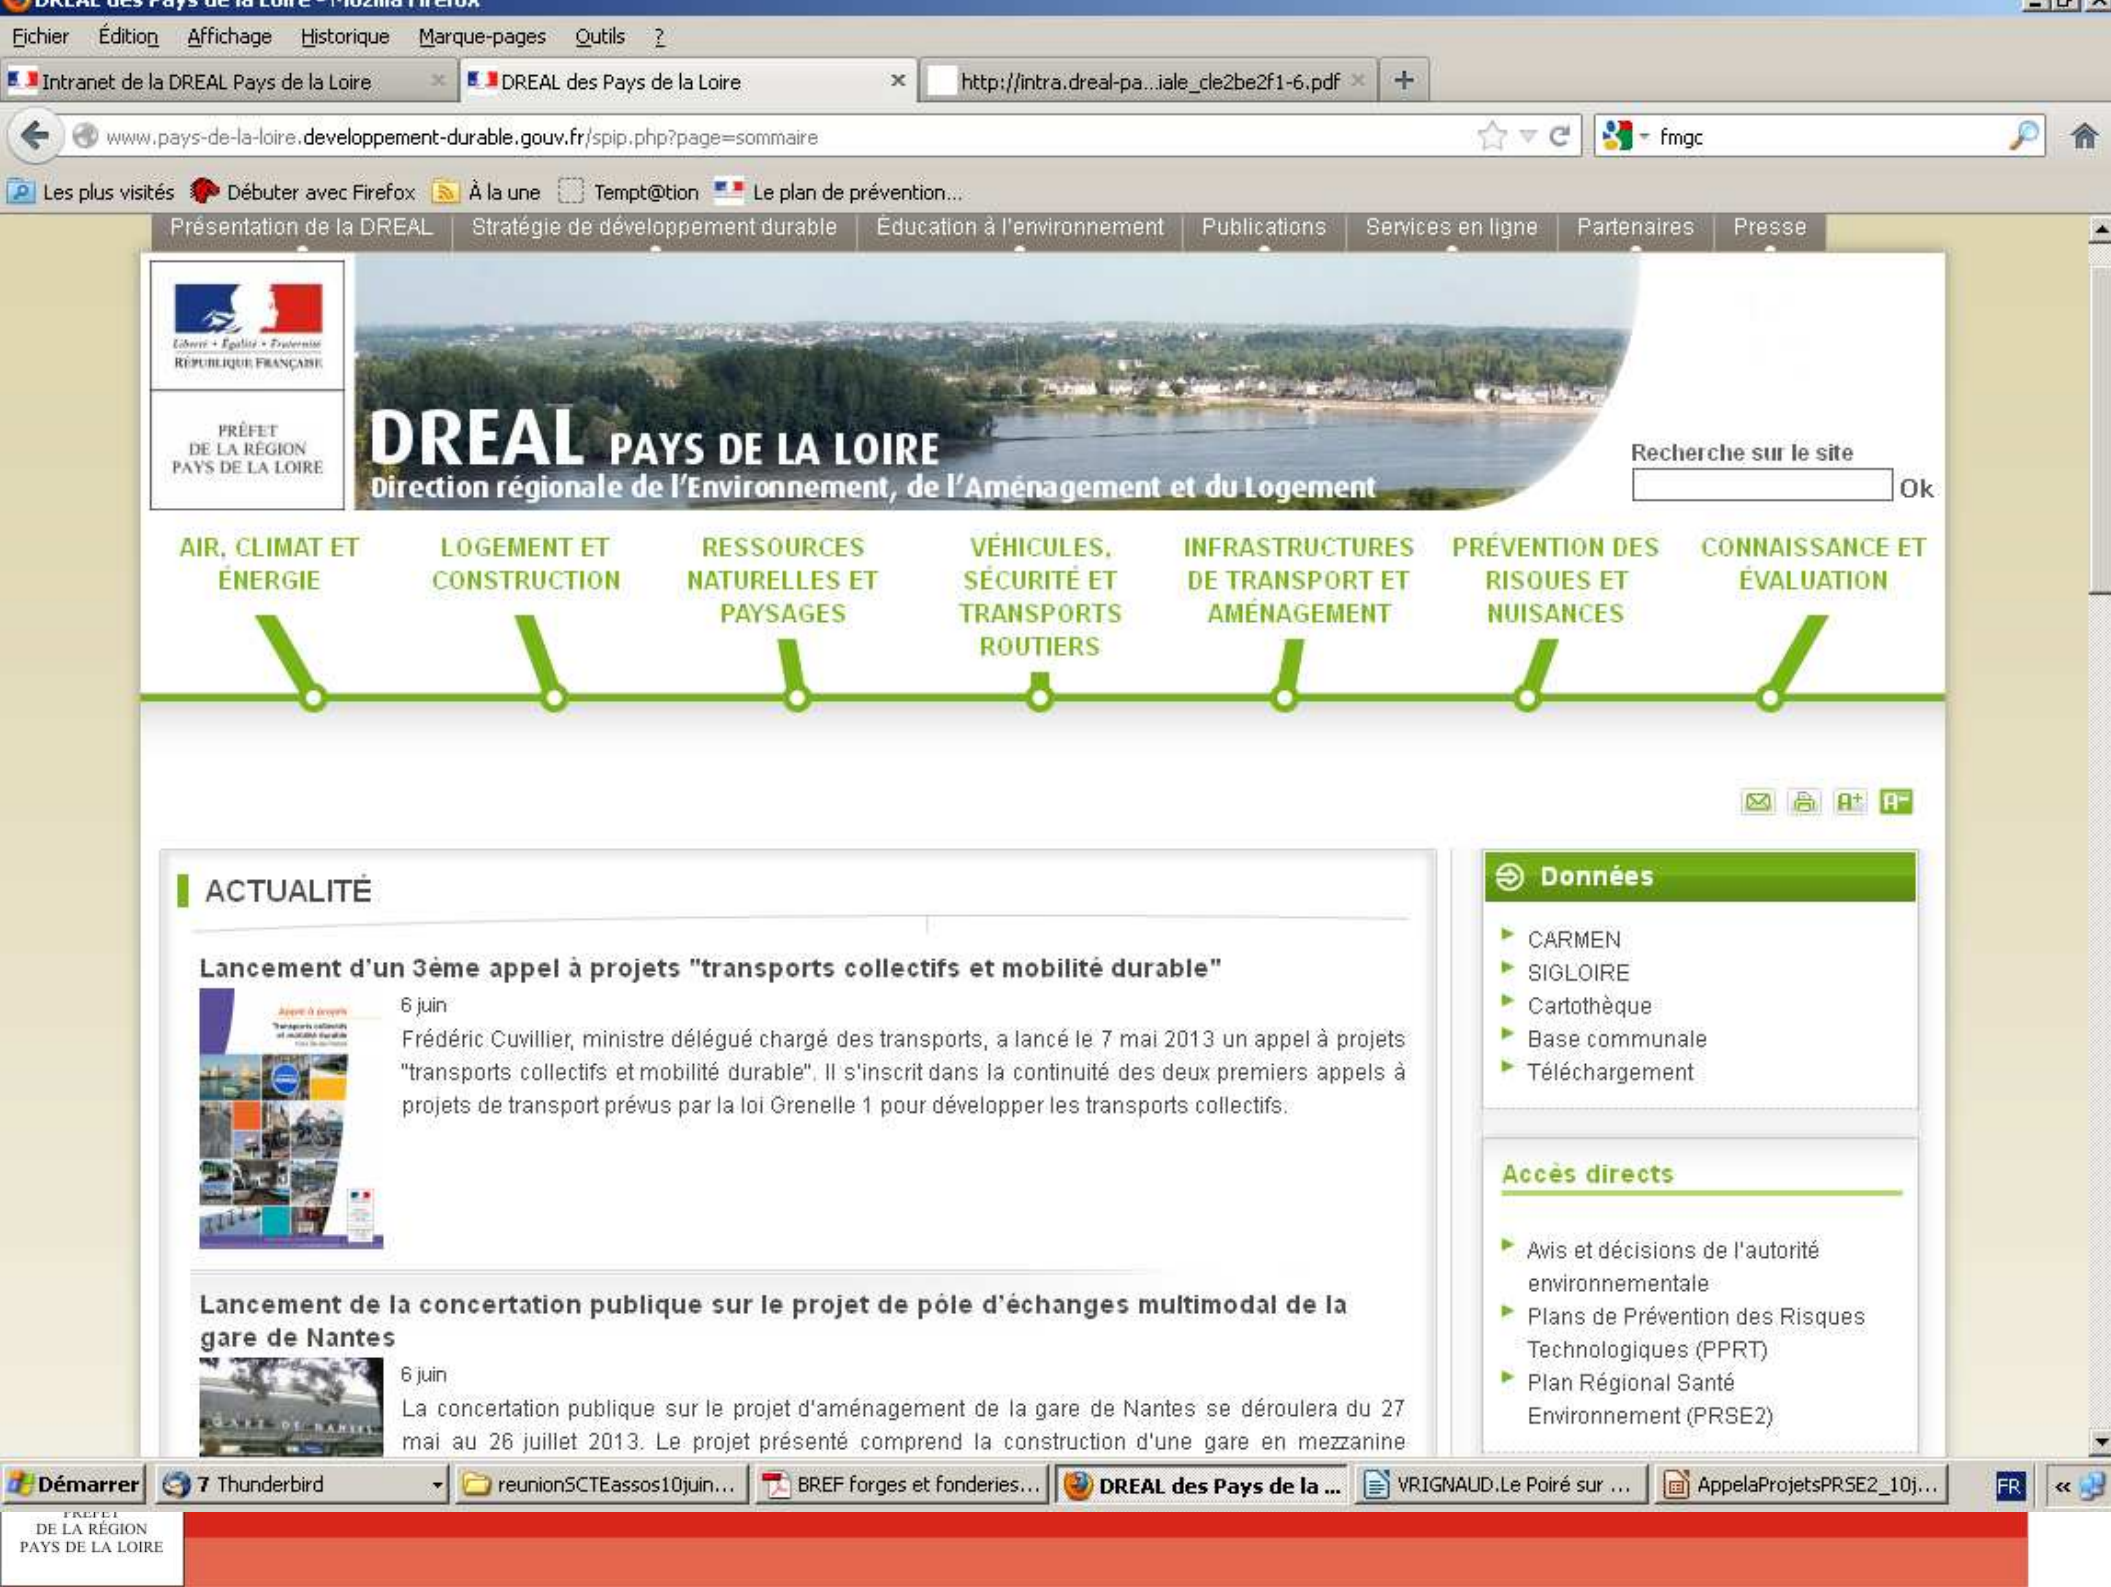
DREAL des Pays de la Loire - Mozilla Firefox

Fichier Édition Affichage Historique Marque-pages Outils ?

Intranet de la DREAL Pays de la Loire
DREAL des Pays de la Loire
http://intra.dreal-pa...iale_cle2be2f1-6.pdf

www.pays-de-la-loire.developpement-durable.gouv.fr/spip.php?page=sommaire

fmgc

Les plus visités Débuter avec Firefox À la une Tempt@tion Le plan de prévention...

Présentation de la DREAL | Stratégie de développement durable | Éducation à l'environnement | Publications | Services en ligne | Partenaires | Presse

Liberté • Égalité • Fraternité
RÉPUBLIQUE FRANÇAISE

PRÉFET DE LA RÉGION PAYS DE LA LOIRE

DREAL PAYS DE LA LOIRE
Direction régionale de l'Environnement, de l'Aménagement et du Logement

Recherche sur le site
Ok

AIR, CLIMAT ET ÉNERGIE
LOGEMENT ET CONSTRUCTION
RESSOURCES NATURELLES ET PAYSAGES
VÉHICULES, SÉCURITÉ ET TRANSPORTS ROUTIERS
INFRASTRUCTURES DE TRANSPORT ET AMÉNAGEMENT
PRÉVENTION DES RISQUES ET NUISANCES
CONNAISSANCE ET ÉVALUATION

ACTUALITÉ

Lancement d'un 3ème appel à projets "transports collectifs et mobilité durable"

6 juin

Frédéric Cuvillier, ministre délégué chargé des transports, a lancé le 7 mai 2013 un appel à projets "transports collectifs et mobilité durable". Il s'inscrit dans la continuité des deux premiers appels à projets de transport prévus par la loi Grenelle 1 pour développer les transports collectifs.

Lancement de la concertation publique sur le projet de pôle d'échanges multimodal de la gare de Nantes

6 juin

La concertation publique sur le projet d'aménagement de la gare de Nantes se déroulera du 27 mai au 26 juillet 2013. Le projet présenté comprend la construction d'une gare en mezzanine

Données
CARMEN
SIGLOIRE
Cartothèque
Base communale
Téléchargement

Accès directs
Avis et décisions de l'autorité environnementale
Plans de Prévention des Risques Technologiques (PPRT)
Plan Régional Santé Environnement (PRSE2)

Démarrer | 7 Thunderbird | reunionSCTEassos10juin... | BREF forges et fonderies... | DREAL des Pays de la ... | VRIGNAUD.Le Poiré sur ... | AppelaProjetsPRSE2_10j... | FR

PRÉFET DE LA RÉGION PAYS DE LA LOIRE